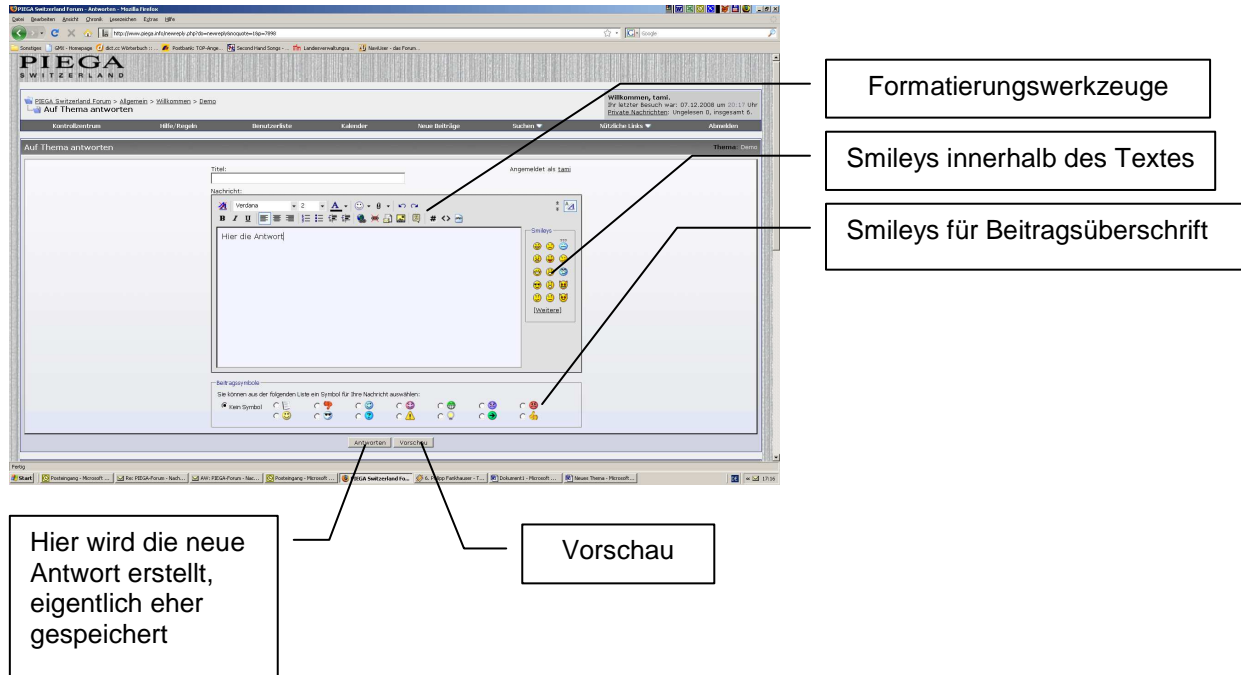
PIEGA Switzerland Forum - Antworten - Mozilla Firefox

Datei Bearbeiten Ansicht Chronik Lesezeichen Extras Hilfe

http://www.piega.info/newreply.php?do=newreply&noquote=1&p=7898

Sonstiges GMX - Homepage dict.cc Wörterbuch Postbank TOP-Ange... Second Hand Songs - ... Landesverwaltungsa... NaviLiner - das Forum...

PIEGA
SWITZERLAND

PIEGA Switzerland Forum > Allgemein > Willkommen > Demo
Auf Thema antworten

Willkommen, tami.
Ihr letzter Besuch war: 07.12.2008 um 20:17 Uhr
Private Nachrichten: Ungelesen 0, insgesamt 6.

Kontrollzentrum | Hilfe/Regeln | Benutzerliste | Kalender | Neue Beiträge | Suchen | Nützliche Links | Abmelden

Auf Thema antworten

Thema: Demo

Titel:

Angemeldet als tami

Nachricht:

Verdana 2

Hier die Antwort

Smileys

[Weitere]

Beitragssymbole

Sie können aus der folgenden Liste ein Symbol für Ihre Nachricht auswählen:

Kein Symbol

Antworten Vorschau

Fertig

Start Posteingang - Microsoft ... Re: PIEGA-Forum - Nach... AW: PIEGA-Forum - Nac... Posteingang - Microsoft ... PIEGA Switzerland Fo... 6. Philipp Farkhauser - 7... Dokument1 - Microsoft ... Neues Thema - Microsoft...

17:16

Formatierungswerkzeuge

Smileys innerhalb des Textes

Smileys für Beitragsüberschrift

Hier wird die neue Antwort erstellt, eigentlich eher gespeichert

Vorschau